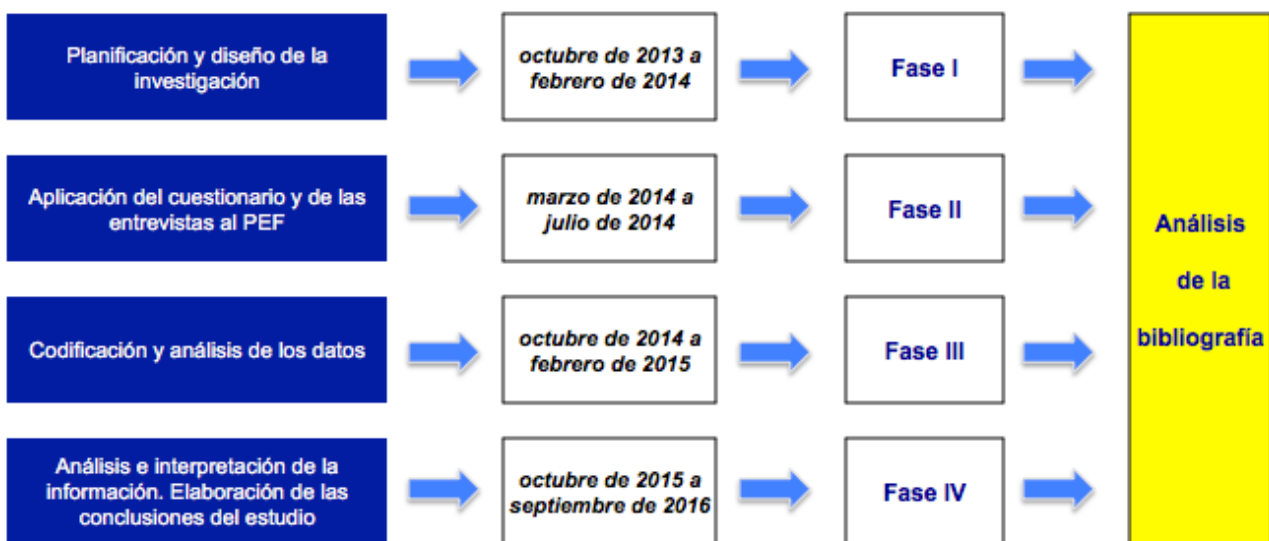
Planificación y diseño de la investigación

octubre de 2013 a febrero de 2014

Fase I

Aplicación del cuestionario y de las entrevistas al PEF

marzo de 2014 a julio de 2014

Fase II

Codificación y análisis de los datos

octubre de 2014 a febrero de 2015

Fase III

Análisis e interpretación de la información. Elaboración de las conclusiones del estudio

octubre de 2015 a septiembre de 2016

Fase IV

Análisis de la bibliografía